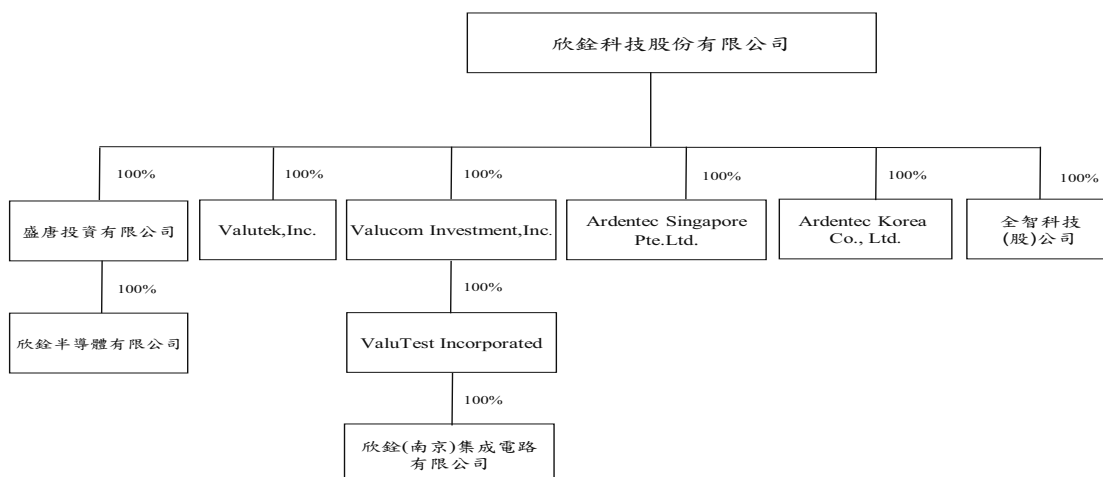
欣銓科技股份有限公司

100%
盛唐投資有限公司
100%
欣銓半導體有限公司

100%
Valutek,Inc.

100%
Valucom Investment,Inc.
100%
ValuTest Incorporated
100%
欣銓(南京)集成電路有限公司

100%
Ardentec Singapore Pte.Ltd.

100%
Ardentec Korea Co., Ltd.

100%
全智科技(股)公司